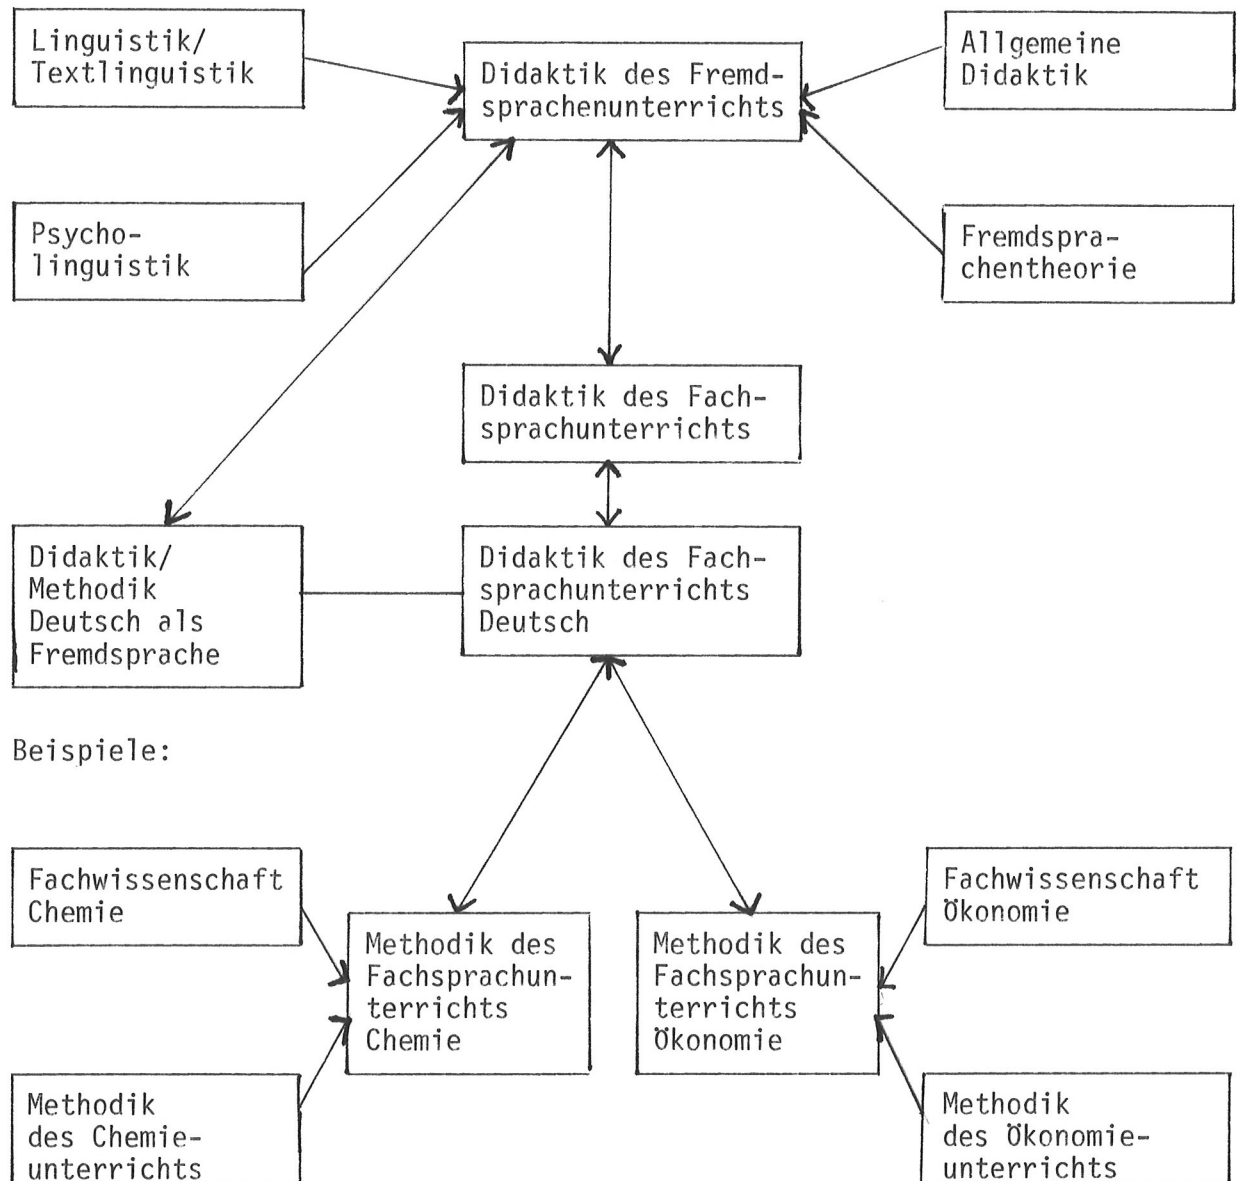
Linguistik/
Textlinguistik

Didaktik des Fremdsprachenunterrichts

Allgemeine
Didaktik

Psycholinguistik

Fremdsprachentheorie

Didaktik des Fachsprachunterrichts

Didaktik/
Methodik
Deutsch als
Fremdsprache

Didaktik des Fachsprachunterrichts
Deutsch

Beispiele:

Fachwissenschaft
Chemie

Methodik des Fachsprachunterrichts
Chemie

Methodik des Fachsprachunterrichts
Ökonomie

Fachwissenschaft
Ökonomie

Methodik
des Chemieunterrichts

Methodik
des Ökonomieunterrichts